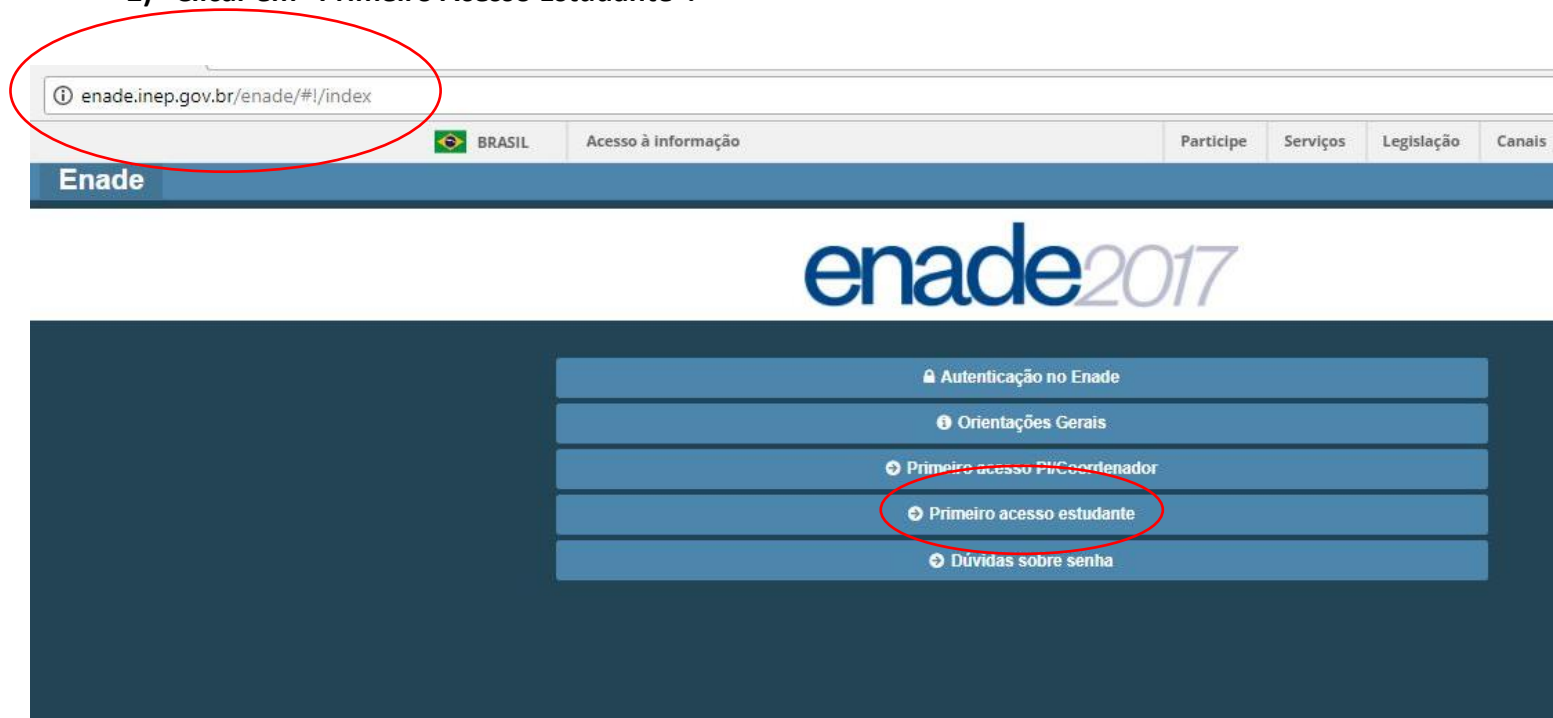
2) Clicar em "Primeiro Acesso Estudante":

enade.inep.gov.br/enade/#!/index

BRASIL | Acesso à informação | Participe | Serviços | Legislação | Canais

Enade

enade2017

Autenticação no Enade

Orientações Gerais

Primeiro acesso PI/Coordenador

Primeiro acesso estudante

Dúvidas sobre senha